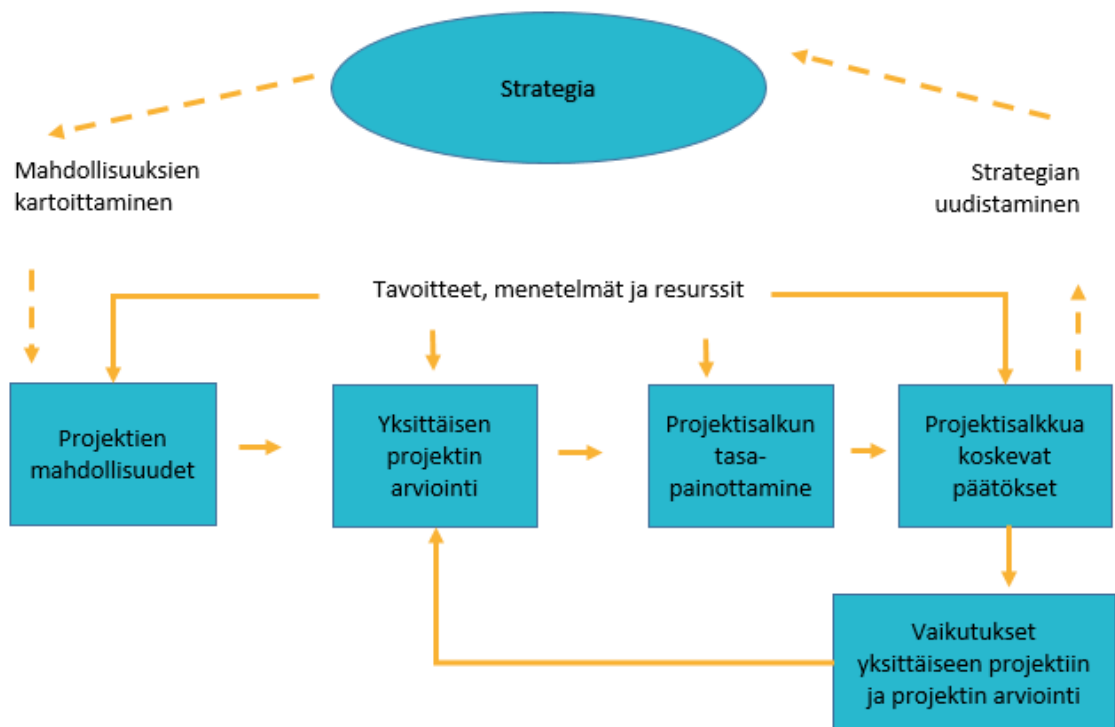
Strategia

Mahdollisuuksien kartoittaminen

Strategian uudistaminen

Tavoitteet, menetelmät ja resurssit

Projektien mahdollisuudet

Yksittäisen projektin arviointi

Projektisalkun tasa-painottamine

Projektisalkkua koskevat päätökset

Vaikutukset yksittäiseen projektiin ja projektin arviointi